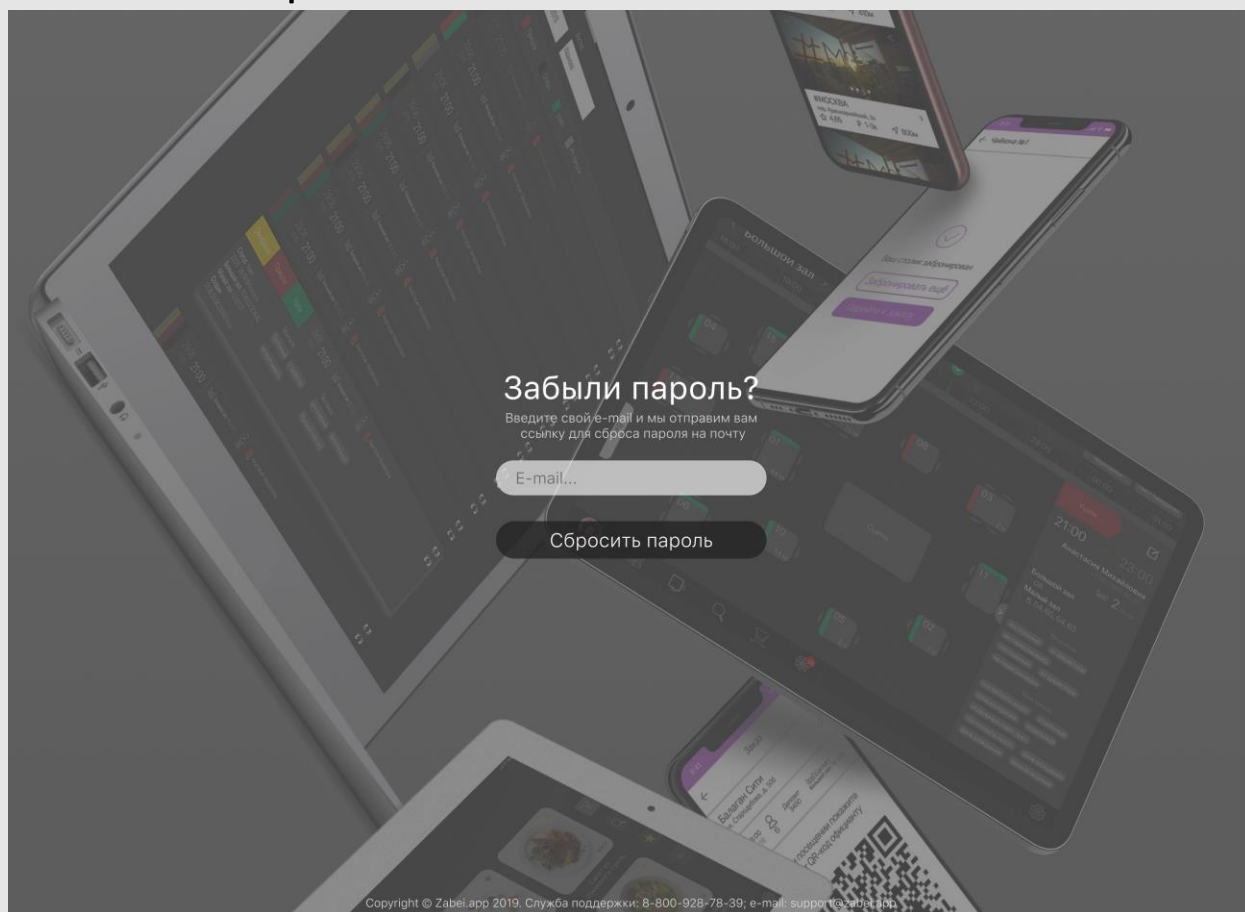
Забыли пароль?
Введите свой e-mail и мы отправим вам ссылку для сброса пароля на почту

E-mail...

Сбросить пароль

Copyright © Zabei.app 2019. Служба поддержки: 8-800-928-78-39; e-mail: support@zabei.app